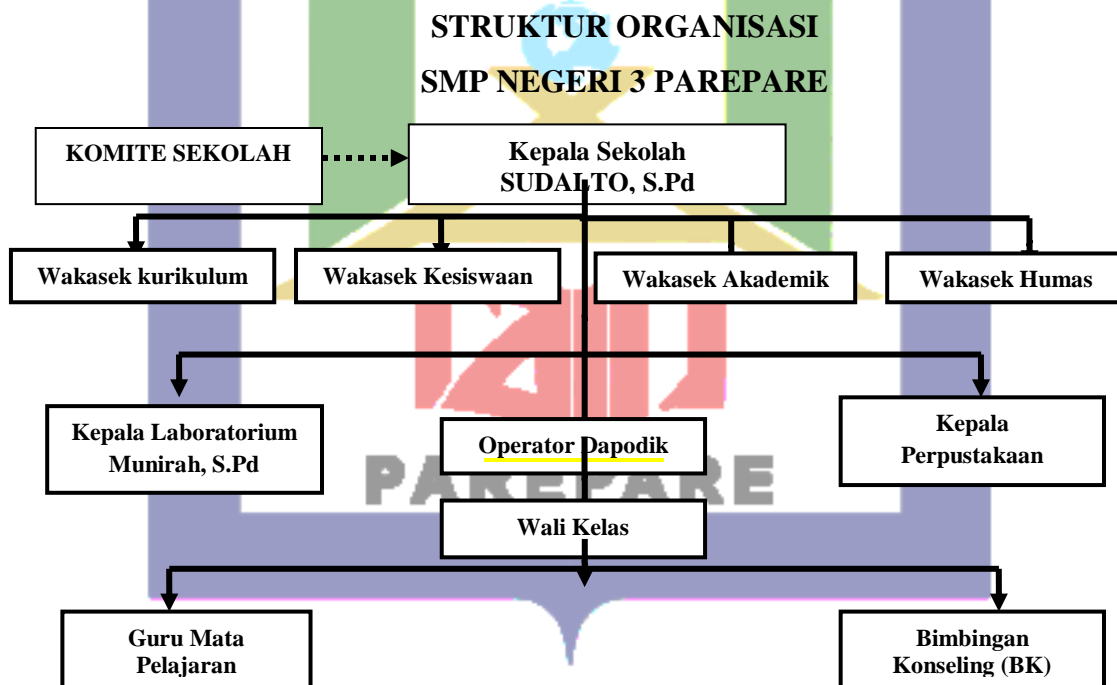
STRUKTUR ORGANISASI

SMP NEGERI 3 PAREPARE

KOMITE SEKOLAH

Kepala Sekolah
SUDALTO, S.Pd

Wakasek kurikulum

Wakasek Kesiswaan

Wakasek Akademik

Wakasek Humas

Kepala Laboratorium
Munirah, S.Pd

Operator Dapodik

Kepala
Perpustakaan

PAREPARE

Wali Kelas

Guru Mata
Pelajaran

Bimbingan
Konseling (BK)